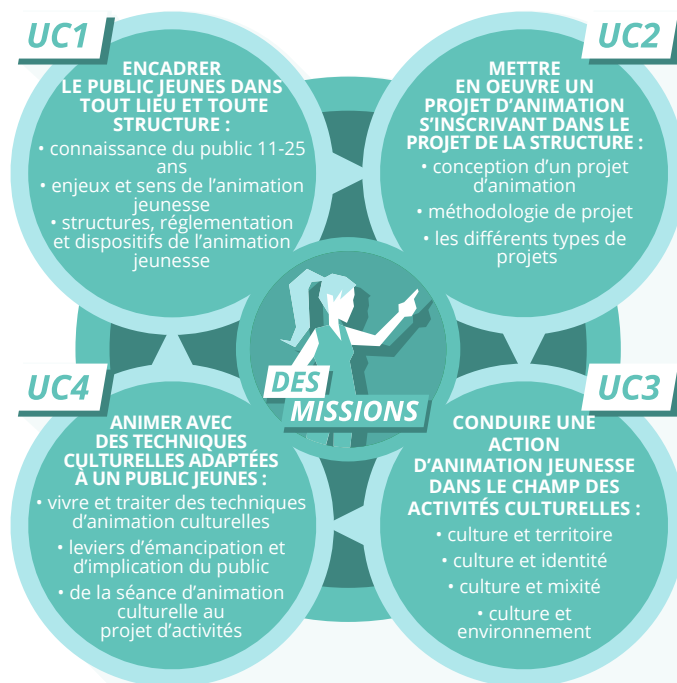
UC1

ENCADRER LE PUBLIC JEUNES DANS TOUT LIEU ET TOUTE STRUCTURE :

• connaissance du public 11-25 ans
• enjeux et sens de l'animation jeunesse
• structures, réglementation et dispositifs de l'animation jeunesse

UC2

METTRE EN OEUVRE UN PROJET D'ANIMATION S'INSCRIVANT DANS LE PROJET DE LA STRUCTURE :

• conception d'un projet d'animation
• méthodologie de projet
• les différents types de projets

DES MISSIONS

UC4

ANIMER AVEC DES TECHNIQUES CULTURELLES ADAPTÉES À UN PUBLIC JEUNES :

• vivre et traiter des techniques d'animation culturelles
• leviers d'émancipation et d'implication du public
• de la séance d'animation culturelle au projet d'activités

UC3

CONDUIRE UNE ACTION D'ANIMATION JEUNESSE DANS LE CHAMP DES ACTIVITÉS CULTURELLES :

• culture et territoire
• culture et identité
• culture et mixité
• culture et environnement